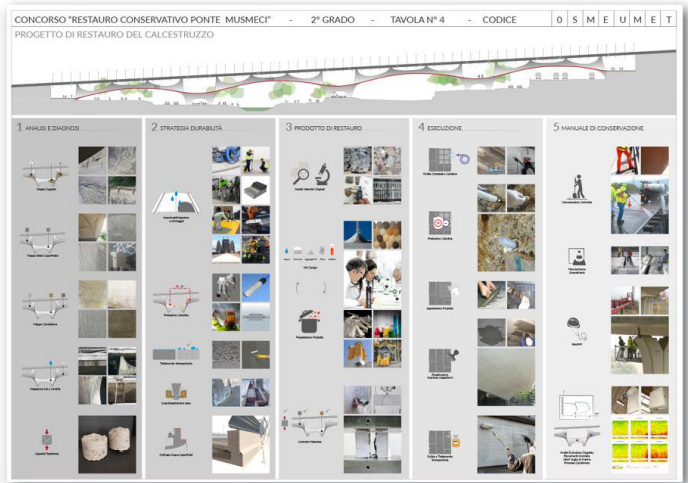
CONCORSO "RESTAURO CONSERVATIVO PONTE MUSMECI" - 2° GRADO - TAVOLA N° 4 - CODICE

| 0 | S | M | E | U | M | E | T |
|---|---|---|---|---|---|---|---|

PROGETTO DI RESTAURO DEL CALCESTRUZZO

1 ANALISI E DIAGNOSI

2 STRATEGIA DURABILITÀ

3 PRODOTTO DI RESTAURO

4 ESECUZIONE

5 MANUALE DI CONSERVAZIONE

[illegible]